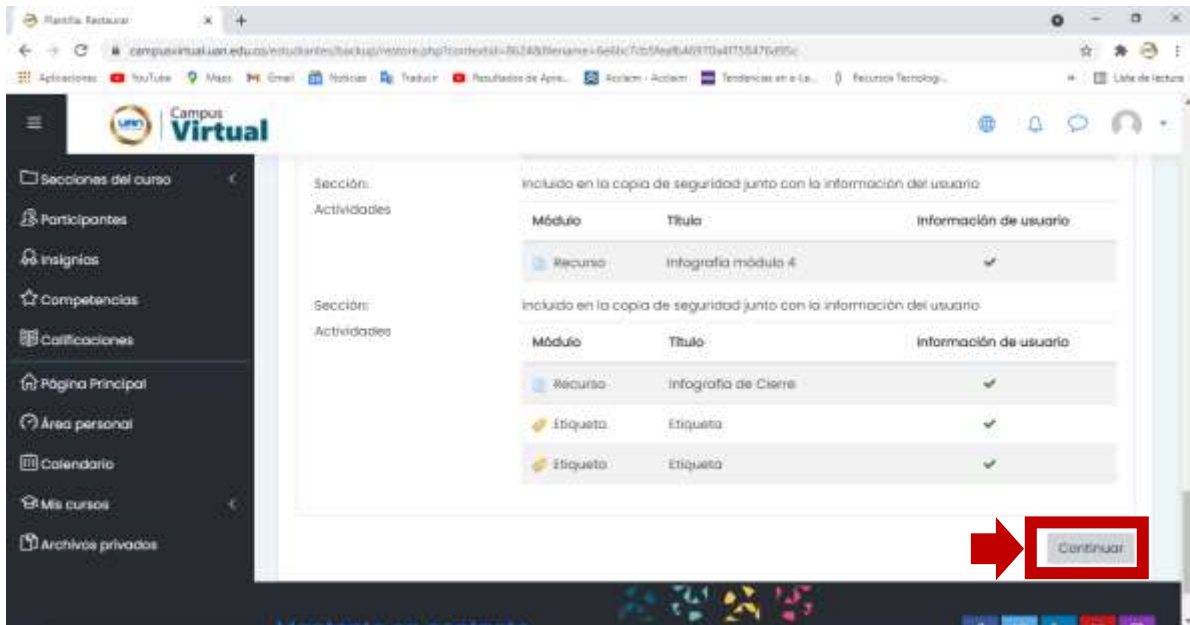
Plantilla: Restaurar

campusvirtual.uan.edu.co/estudiantes/backup/restore.php?contextid=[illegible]

Aplicaciones YouTube Maps Gmail Noticias Traducir Resultados de Apre... Acclaim - Acclaim Tendencias en a La... Recursos Tecnologi... Lista de lectura

Campus Virtual

Secciones del curso
Participantes
Insignias
Competencias
Calificaciones
Página Principal
Área personal
Calendario
Mis cursos
Archivos privados

Sección:
Incluido en la copia de seguridad junto con la información del usuario
Actividades

| Módulo | Título | Información de usuario |
|---|---|---|
| Recurso | Infografía módulo 4 | ✔ |

Sección:
Incluido en la copia de seguridad junto con la información del usuario
Actividades

| Módulo | Título | Información de usuario |
|---|---|---|
| Recurso | Infografía de Cierre | ✔ |
| Etiqueta | Etiqueta | ✔ |
| Etiqueta | Etiqueta | ✔ |

Continuar